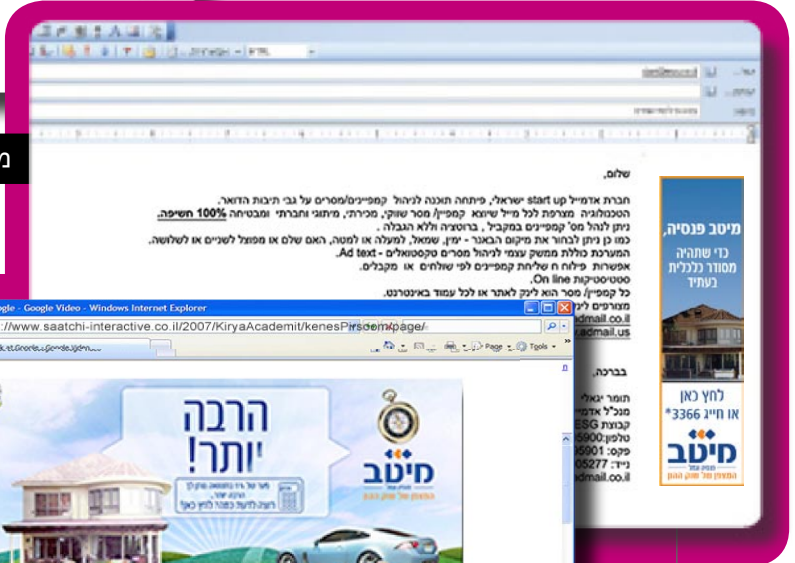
מ

HTML

שלום,

חברת אדמייל start up ישראלי, פיתחה תוכנה לניהול קמפיינים/מסרים על גבי תיבות הדואר.
הטכנולוגיה מצרפת לכל מייל שיוצא קמפיין/מסר שווקי, מכירתי, מיתוגי וחברתי ומבטיחה 100% חשיפה.
ניתן להגל מס' קמפיינים במקביל , ברוטציה וללא הגבלה .
כמו כן ניתן לבחור את מיקום הבאנר - ימין, שמאל, למעלה או למטה, האם שלם או מפוצל לשניים או לשלושה.
המערכת כוללת ממשק עצמי לניהול מסרים טקסטואלים - Ad text.
אפשרות פילוח ח שליחת קמפיינים לפי שולחים או מקבלים.
סטטיסטיקות On line.
כל קמפיין/ מסר הוא לינק לאתר או לכל עמוד באינטרנט.
מצרפים לי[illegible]
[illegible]dmail.co.il
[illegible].admail.us

ברכה,

תומר יגאל
מנכ"ל אדמ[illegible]
קבוצת ESG
טלפון:5900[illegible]
פקס: 05901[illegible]
נייד: 05277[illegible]
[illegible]dmail.co.il

מיטב פנסיה,
כדי שתהיה מסודר כלכלית בעתיד
לחץ כאן
או חייג 3366*
מיטב
המצפן של שוק ההון

gle - Google Video - Windows Internet Explorer
://www.saatchi-interactive.co.il/2007/KiryaAcademit/kenesPirsom/page/
Page Tools

הרבה יותר!
מיטב
המצפן של שוק ההון